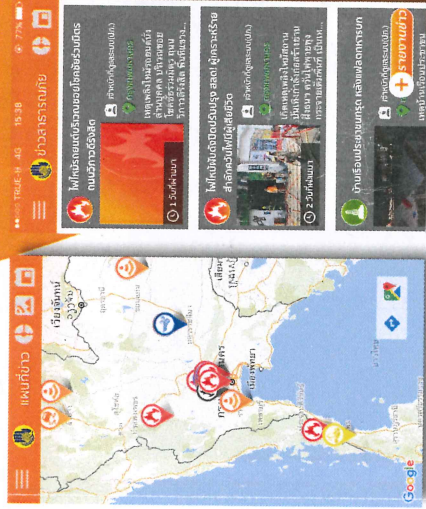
TRUE-H 4G 15:38 77%

ข่าวสาธารณภัย

ไฟไหม้รถยนต์ตรงยอดพระจิรวัฒน์
ถนนวิภาวดีรังสิต

สำนักข่าวสูงสแ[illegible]

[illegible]

เหตุเพลิงไหม้รถยนต์
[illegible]

1 วันที่ผ่านมา

ไฟไหม้บ้านย่านบริเวณ ซอย ผู้เคราะห์ร้าย
สำลักควันไฟผู้เสียชีวิต

สำนักข่าวสูงสแ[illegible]

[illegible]

เกิดเหตุเพลิงไหม้บ้าน
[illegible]

2 วันที่ผ่านมา

บ้านเรือนประชาชนทรุด หลังฝนตกหนัก

สำนักข่าวสูงสแ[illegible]

รายงานข่าว

แผนที่ข่าว

เชียงใหม่

กรุงเทพ

Google